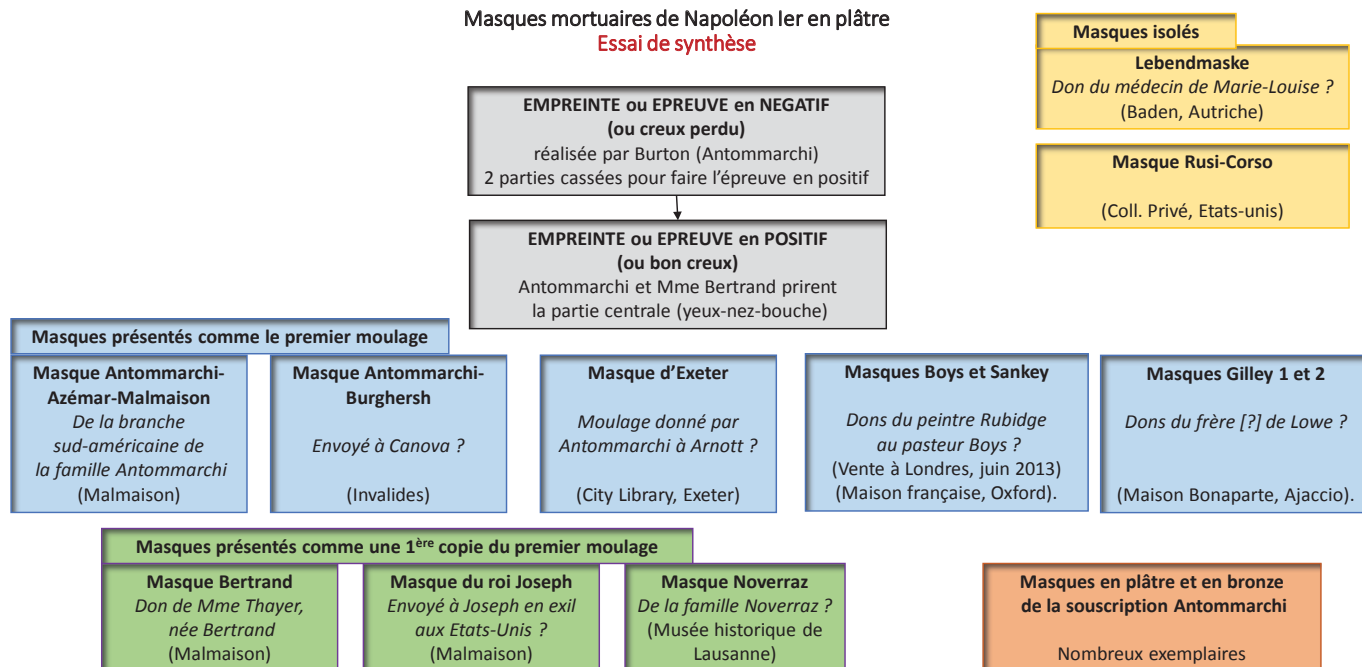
Masques mortuaires de Napoléon Ier en plâtre
Essai de synthèse

Masques isolés

Lebendmaske
Don du médecin de Marie-Louise ?
(Baden, Autriche)

Masque Rusi-Corso
(Coll. Privé, Etats-unis)

EMPREINTE ou EPREUVE en NEGATIF
(ou creux perdu)
réalisée par Burton (Antommarchi)
2 parties cassées pour faire l'épreuve en positif

EMPREINTE ou EPREUVE en POSITIF
(ou bon creux)
Antommarchi et Mme Bertrand prirent la partie centrale (yeux-nez-bouche)

Masques présentés comme le premier moulage

Masque Antommarchi-Azémar-Malmaison
De la branche sud-américaine de la famille Antommarchi
(Malmaison)

Masque Antommarchi-Burghersh
Envoyé à Canova ?
(Invalides)

Masque d'Exeter
Moulage donné par Antommarchi à Arnott ?
(City Library, Exeter)

Masques Boys et Sankey
Dons du peintre Rubidge au pasteur Boys ?
(Vente à Londres, juin 2013)
(Maison française, Oxford).

Masques Gilley 1 et 2
Dons du frère [?] de Lowe ?
(Maison Bonaparte, Ajaccio).

Masques présentés comme une 1$^{ère}$ copie du premier moulage

Masque Bertrand
Don de Mme Thayer, née Bertrand
(Malmaison)

Masque du roi Joseph
Envoyé à Joseph en exil aux Etats-Unis ?
(Malmaison)

Masque Noverraz
De la famille Noverraz ?
(Musée historique de Lausanne)

Masques en plâtre et en bronze de la souscription Antommarchi
Nombreux exemplaires